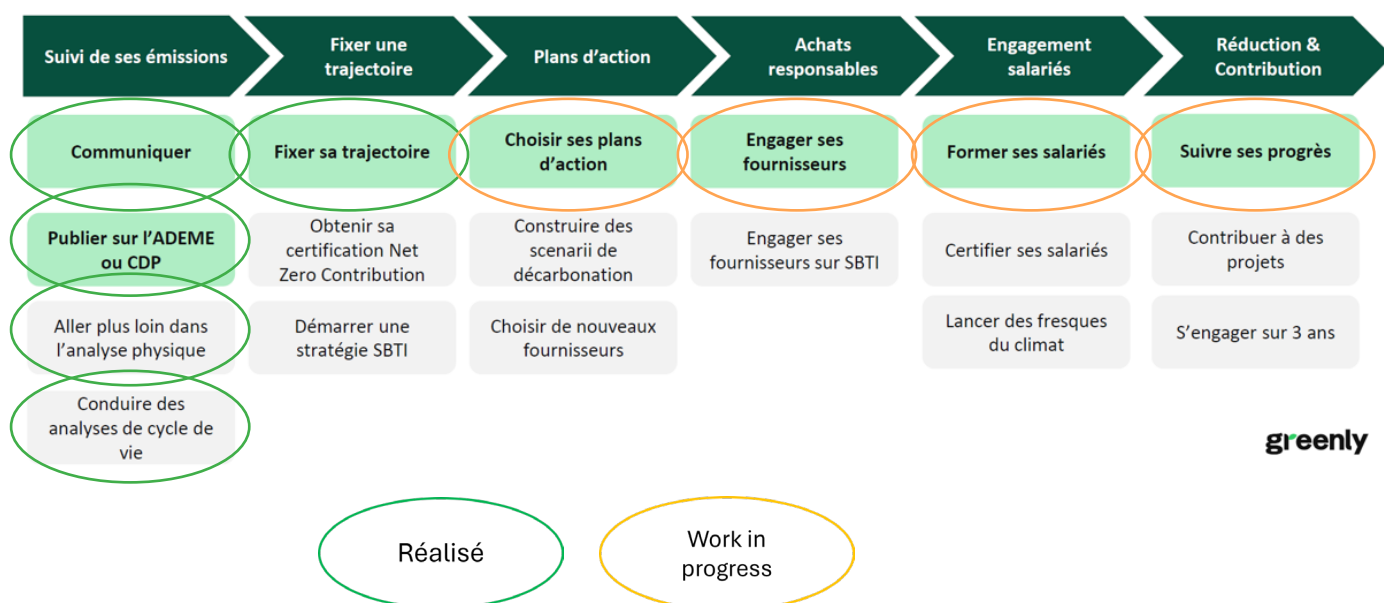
Suivi de ses émissions

Fixer une trajectoire

Plans d'action

Achats responsables

Engagement salariés

Réduction & Contribution

Communiquer

Publier sur l'ADEME ou CDP

Aller plus loin dans l'analyse physique

Conduire des analyses de cycle de vie

Fixer sa trajectoire

Obtenir sa certification Net Zero Contribution

Démarrer une stratégie SBTI

Choisir ses plans d'action

Construire des scenarii de décarbonation

Choisir de nouveaux fournisseurs

Engager ses fournisseurs

Engager ses fournisseurs sur SBTI

Former ses salariés

Certifier ses salariés

Lancer des fresques du climat

Suivre ses progrès

Contribuer à des projets

S'engager sur 3 ans

greenly

Réalisé

Work in progress